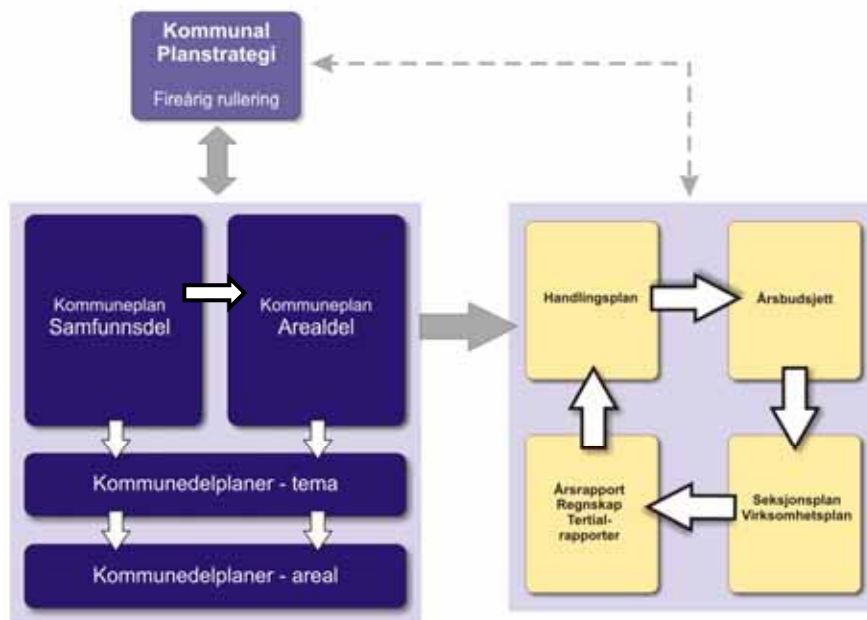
Kommunal Planstrategi

Fireårig rullering

Kommuneplan Samfunnsdel

Kommuneplan Arealdel

Kommunedelplaner - tema

Kommunedelplaner - areal

Handlingsplan

Årsbudsjett

Seksjonsplan Virksomhetsplan

Årsrapport Regnskap Tertialrapporter